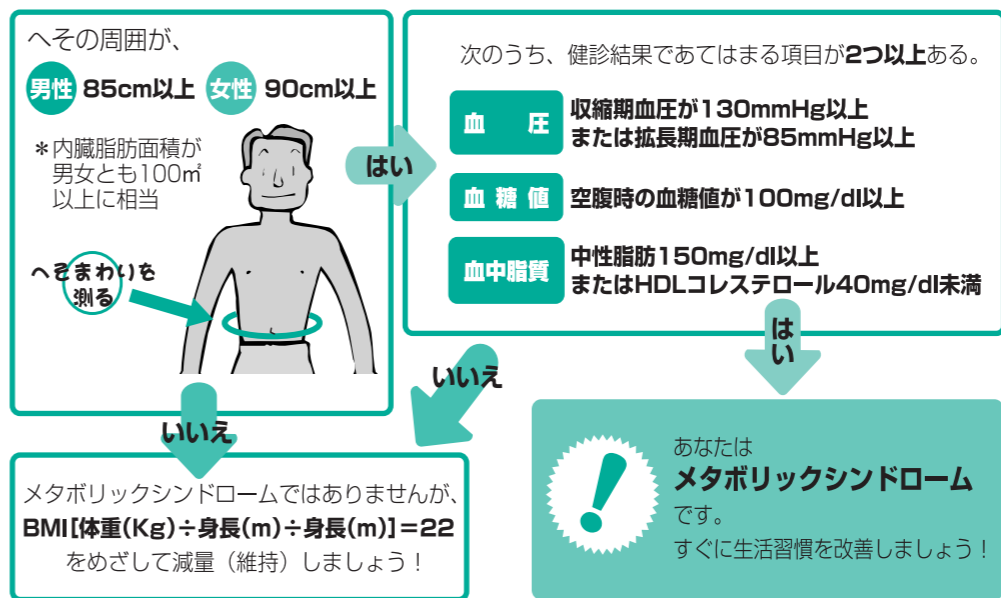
へその周囲が、

男性 85cm以上 女性 90cm以上

＊内臓脂肪面積が男女とも100㎡以上に相当

へそまわりを測る

はい

次のうち、健診結果であてはまる項目が2つ以上ある。

血圧 収縮期血圧が130mmHg以上または拡張期血圧が85mmHg以上

血糖値 空腹時の血糖値が100mg/dl以上

血中脂質 中性脂肪150mg/dl以上またはHDLコレステロール40mg/dl未満

はい

いいえ

いいえ

メタボリックシンドロームではありませんが、BMI［体重(Kg)÷身長(m)÷身長(m)］=22をめざして減量（維持）しましょう！

あなたは
メタボリックシンドローム
です。
すぐに生活習慣を改善しましょう！